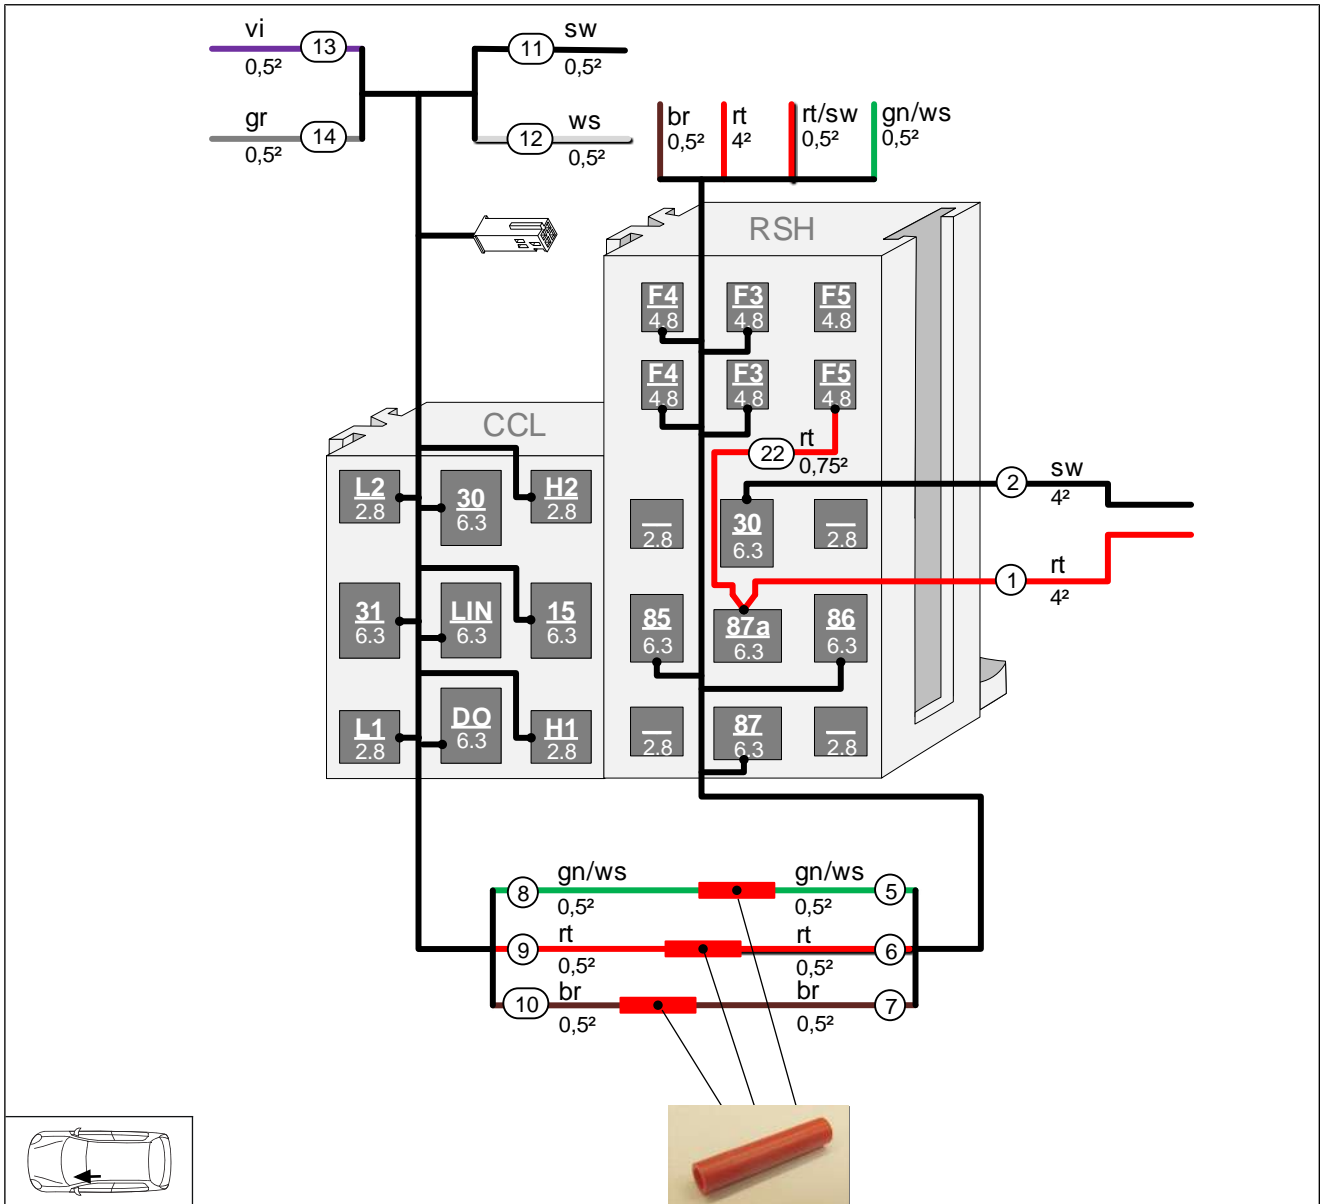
vi
13
0,5²
gr
14
0,5²
11
sw
0,5²
12
ws
0,5²
br
0,5²
rt
4²
rt/sw
0,5²
gn/ws
0,5²
RSH
F4
4.8
F3
4.8
F5
4.8
F4
4.8
F3
4.8
F5
4.8
22
rt
0,75²
CCL
L2
2.8
30
6.3
H2
2.8
31
6.3
LIN
6.3
15
6.3
L1
2.8
DO
6.3
H1
2.8
—
2.8
30
6.3
—
2.8
2
sw
4²
1
rt
4²
85
6.3
87a
6.3
86
6.3
—
2.8
87
6.3
—
2.8
8
gn/ws
0,5²
gn/ws
0,5²
5
9
rt
0,5²
rt
0,5²
6
10
br
0,5²
br
0,5²
7